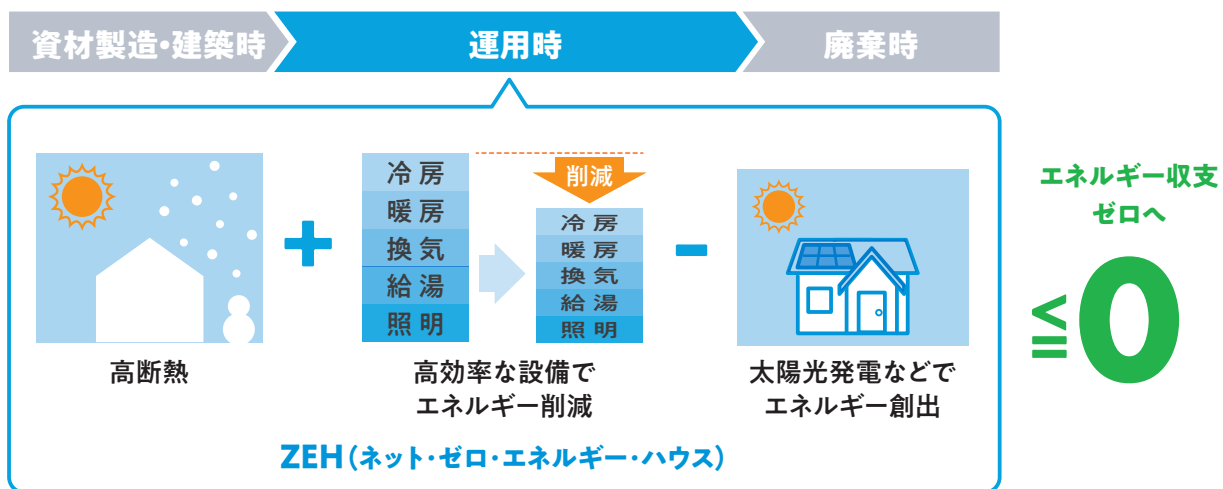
資材製造・建築時

運用時

廃棄時

高断熱

+

冷房
暖房
換気
給湯
照明

削減

冷房
暖房
換気
給湯
照明

高効率な設備で
エネルギー削減

−

太陽光発電などで
エネルギー創出

エネルギー収支
ゼロへ

$\leqq 0$

ZEH（ネット・ゼロ・エネルギー・ハウス）